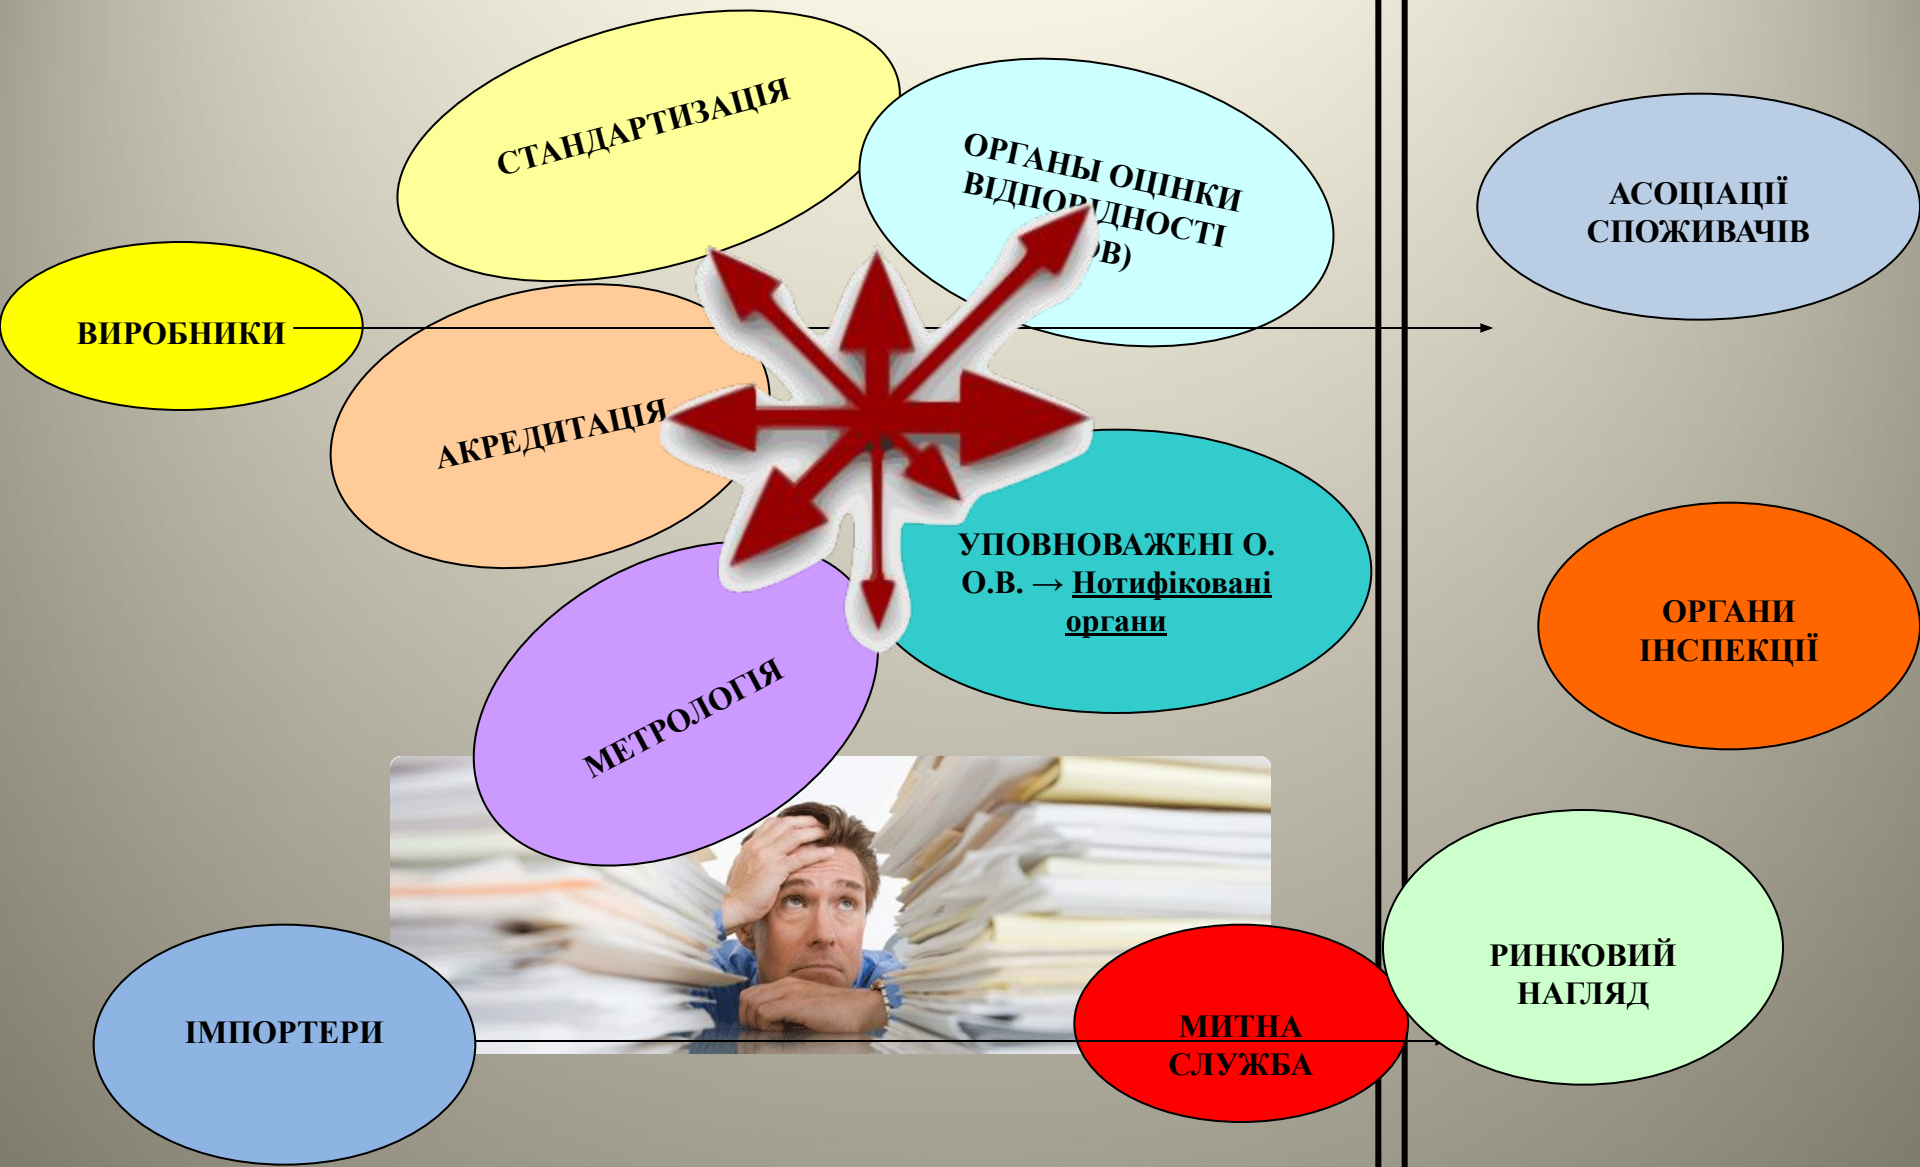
СТАНДАРТИЗАЦІЯ

ОРГАНИ ОЦІНКИ ВІДПОВІДНОСТІ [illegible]В)

АСОЦІАЦІЇ СПОЖИВАЧІВ

ВИРОБНИКИ

АКРЕДИТАЦІЯ

УПОВНОВАЖЕНІ О. О.В. → Нотифіковані органи

ОРГАНИ ІНСПЕКЦІЇ

МЕТРОЛОГІЯ

РИНКОВИЙ НАГЛЯД

ІМПОРТЕРИ

МИТНА СЛУЖБА